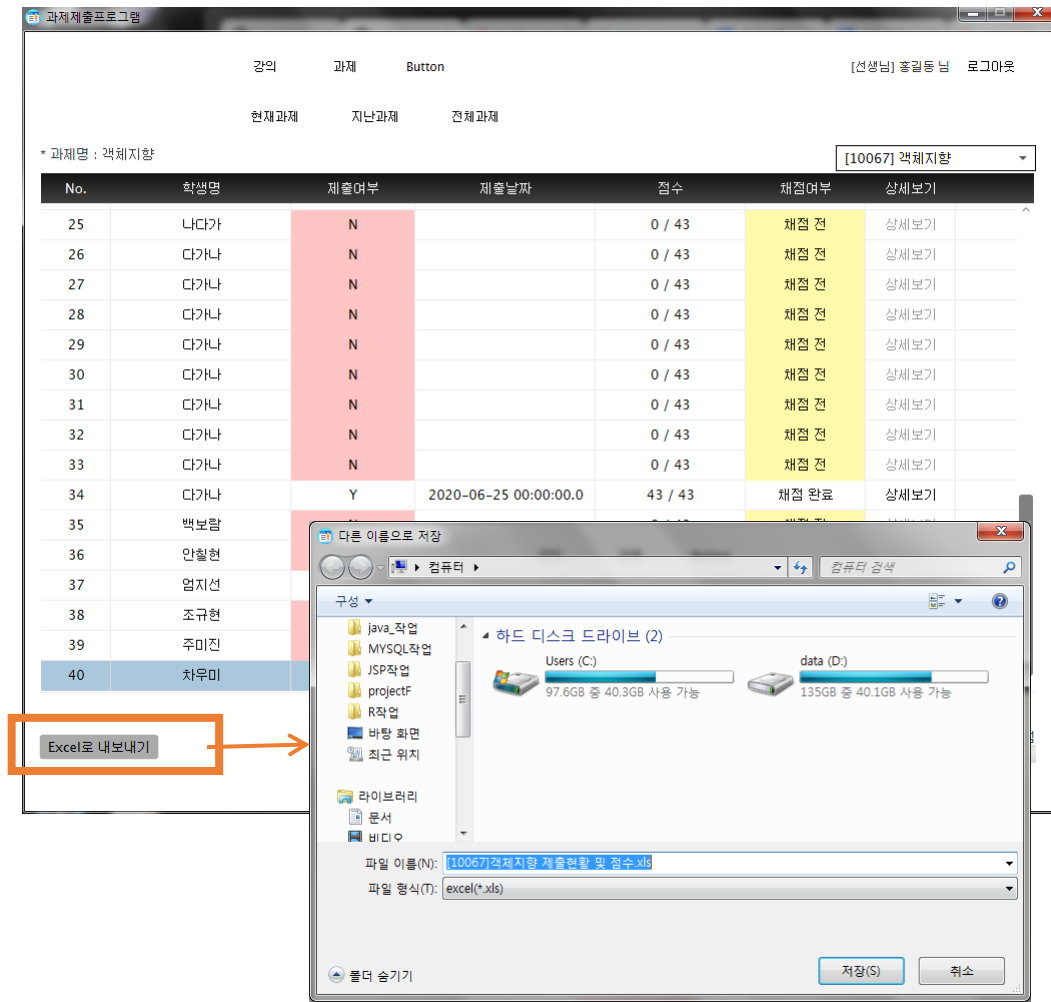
과제제출프로그램

강의 과제 Button

[선생님] 홍길동 님 로그아웃

현재과제 지난과제 전체과제

* 과제명 : 객체지향

[10067] 객체지향

| No. | 학생명 | 제출여부 | 제출날짜 | 점수 | 채점여부 | 상세보기 |
|---|---|---|---|---|---|---|
| 25 | 나다가 | N | | 0 / 43 | 채점 전 | 상세보기 |
| 26 | 다가나 | N | | 0 / 43 | 채점 전 | 상세보기 |
| 27 | 다가나 | N | | 0 / 43 | 채점 전 | 상세보기 |
| 28 | 다가나 | N | | 0 / 43 | 채점 전 | 상세보기 |
| 29 | 다가나 | N | | 0 / 43 | 채점 전 | 상세보기 |
| 30 | 다가나 | N | | 0 / 43 | 채점 전 | 상세보기 |
| 31 | 다가나 | N | | 0 / 43 | 채점 전 | 상세보기 |
| 32 | 다가나 | N | | 0 / 43 | 채점 전 | 상세보기 |
| 33 | 다가나 | N | | 0 / 43 | 채점 전 | 상세보기 |
| 34 | 다가나 | Y | 2020-06-25 00:00:00.0 | 43 / 43 | 채점 완료 | 상세보기 |
| 35 | 백보람 | | | | | |
| 36 | 안칠현 | | | | | |
| 37 | 엄지선 | | | | | |
| 38 | 조규현 | | | | | |
| 39 | 주미진 | | | | | |
| 40 | 차우미 | | | | | |

Excel로 내보내기

다른 이름으로 저장

컴퓨터 ▸

컴퓨터 검색

구성 ▾

java_작업
MYSQL작업
JSP작업
projectF
R작업
바탕 화면
최근 위치
라이브러리
문서
비디오

하드 디스크 드라이브 (2)

Users (C:)
97.6GB 중 40.3GB 사용 가능

data (D:)
135GB 중 40.1GB 사용 가능

파일 이름(N): [10067]객체지향 제출현황 및 점수.xls

파일 형식(T): excel(*.xls)

폴더 숨기기

저장(S) 취소